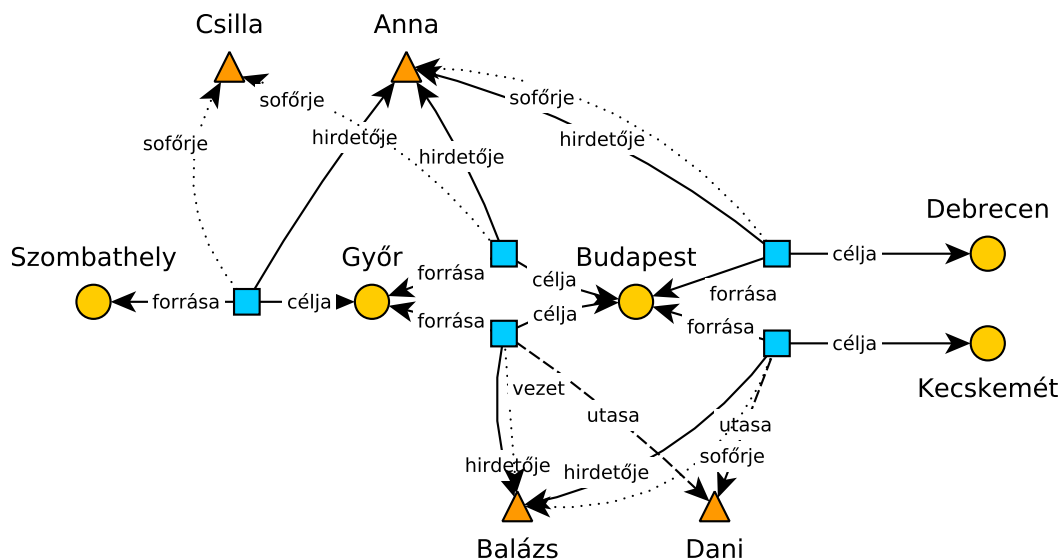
Csilla

Anna

sofőrje

sofőrje

sofőrje

hirdetője

hirdetője

hirdetője

Debrecen

Szombathely

Győr

Budapest

forrása

célja

célja

forrása

célja

forrása

forrása

célja

forrása

célja

Kecskemét

vezet

utasa

utasa

hirdetője

hirdetője

sofőrje

Balázs

Dani